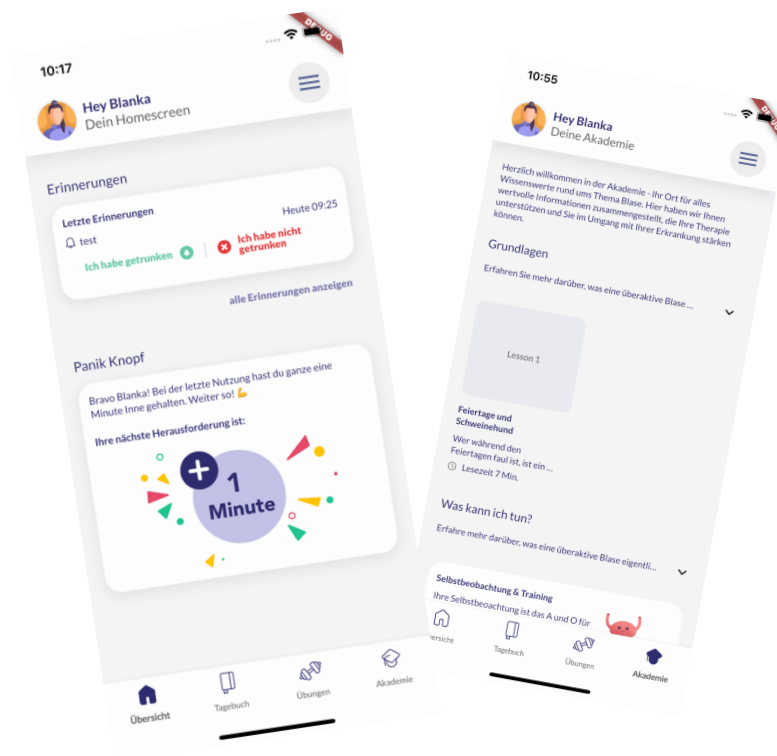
DEBUG

10:17

Hey Blanka
Dein Homescreen

Erinnerungen

Letzte Erinnerungen
Heute 09:25
test
Ich habe getrunken
Ich habe nicht getrunken

alle Erinnerungen anzeigen

Panik Knopf

Bravo Blanka! Bei der letzte Nutzung hast du ganze eine Minute Inne gehalten. Weiter so! 💪

Ihre nächste Herausforderung ist:

+ 1 Minute

Übersicht
Tagebuch
Übungen
Akademie

10:55

DEBUG

Hey Blanka
Deine Akademie

Herzlich willkommen in der Akademie - Ihr Ort für alles Wissenswerte rund ums Thema Blase. Hier haben wir Ihnen wertvolle Informationen zusammengestellt, die Ihre Therapie unterstützen und Sie im Umgang mit Ihrer Erkrankung stärken können.

Grundlagen

Erfahren Sie mehr darüber, was eine überaktive Blase ...

Lesson 1

Feiertage und Schweinehund

Wer während den Feiertagen faul ist, ist ein ...

Lesezeit 7 Min.

Was kann ich tun?

Erfahre mehr darüber, was eine überaktive Blase eigentli...

Selbstbeobachtung & Training

Ihre Selbstbeobachtung ist das A und O für

bersicht
Tagebuch
Übungen
Akademie